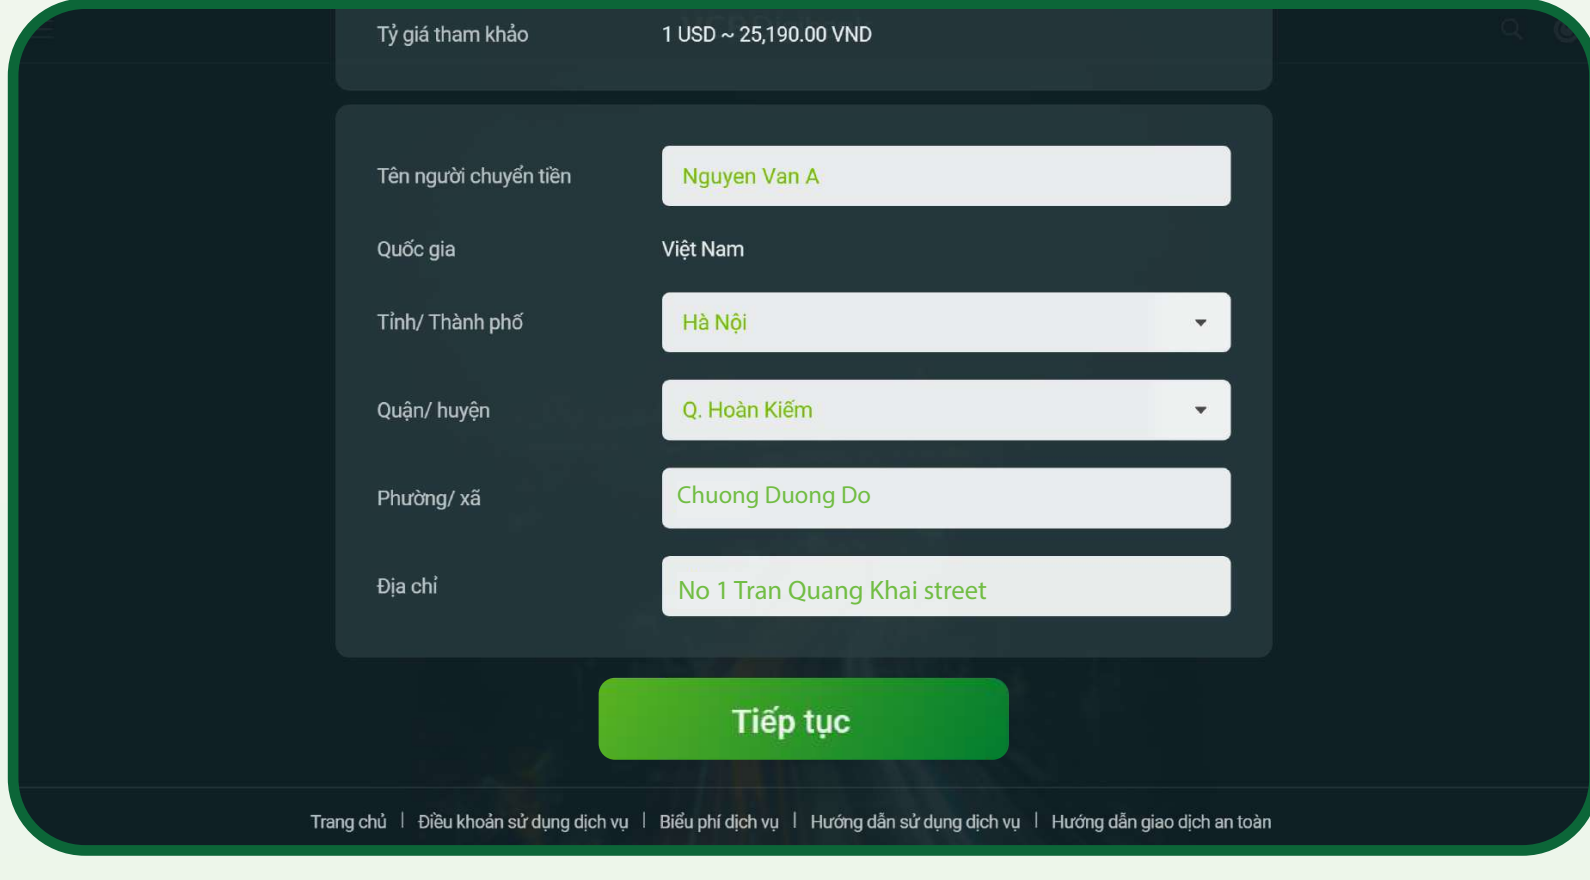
Tỷ giá tham khảo
1 USD ~ 25,190.00 VND

Tên người chuyển tiền
Nguyen Van A

Quốc gia
Việt Nam

Tỉnh/ Thành phố
Hà Nội

Quận/ huyện
Q. Hoàn Kiếm

Phường/ xã
Chuong Duong Do

Địa chỉ
No 1 Tran Quang Khai street

Tiếp tục

Trang chủ | Điều khoản sử dụng dịch vụ | Biểu phí dịch vụ | Hướng dẫn sử dụng dịch vụ | Hướng dẫn giao dịch an toàn